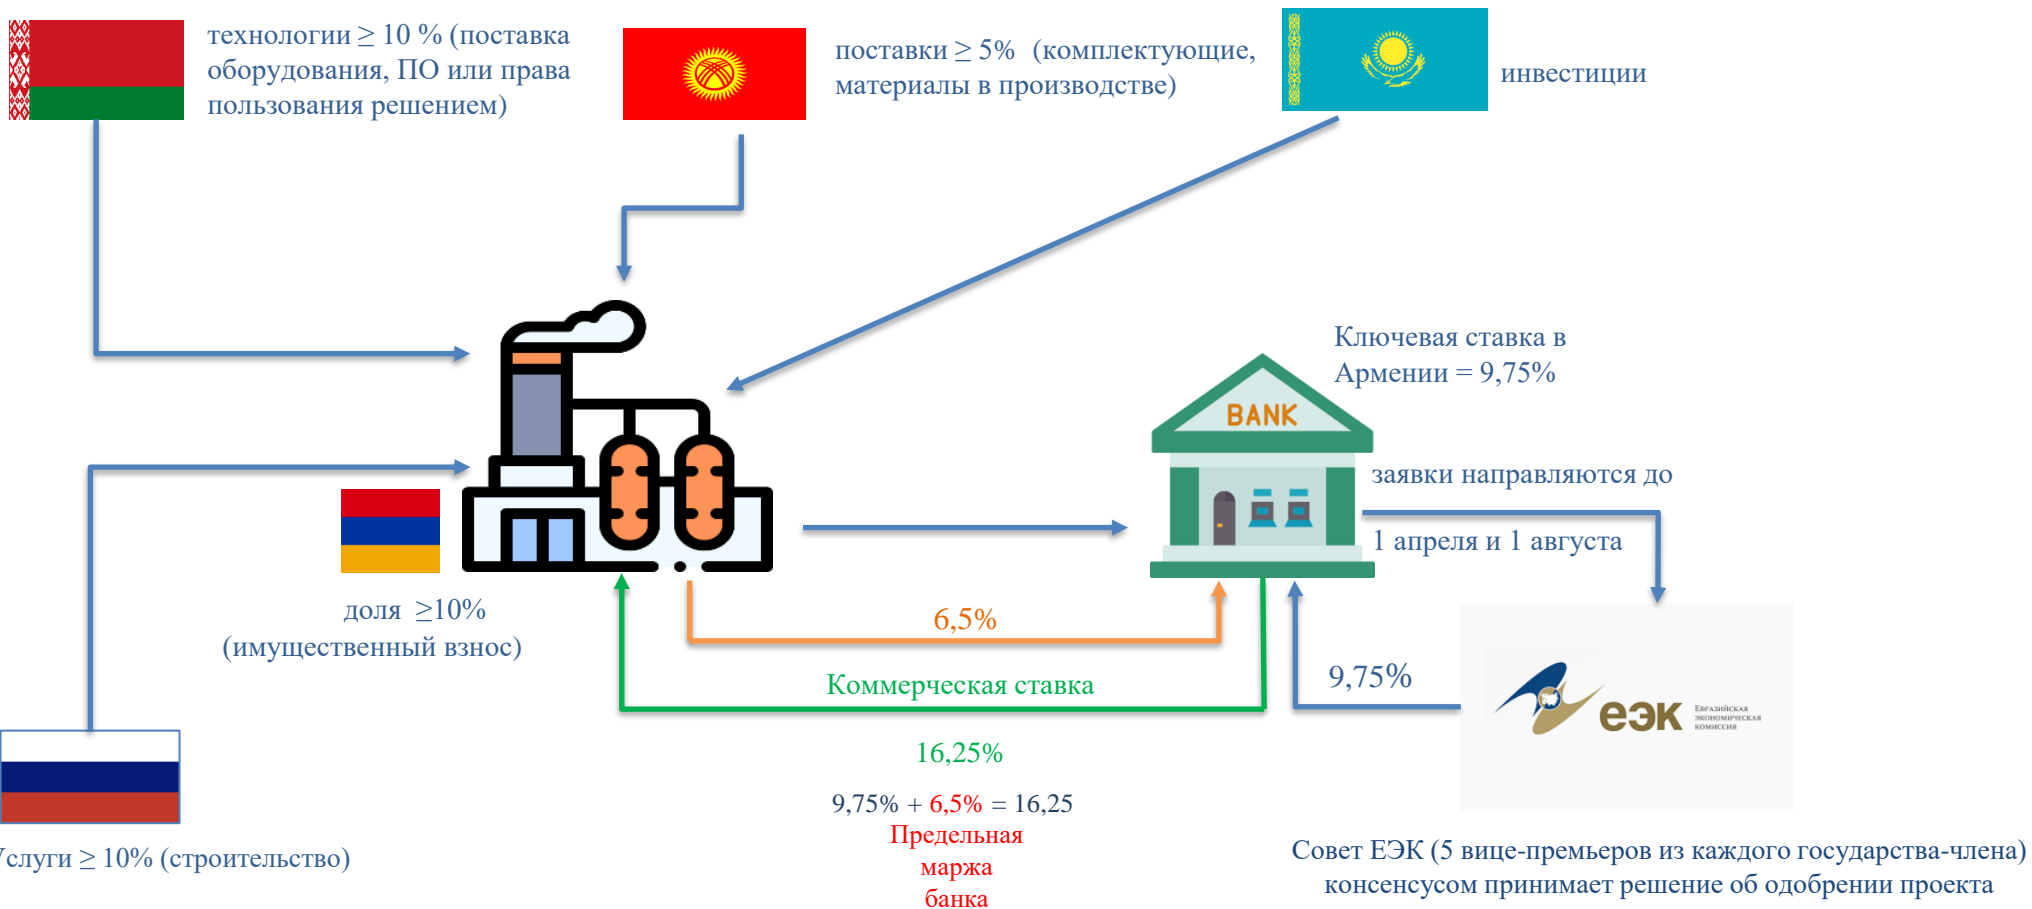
технологии ≥ 10 % (поставка оборудования, ПО или права пользования решением)

поставки ≥ 5% (комплектующие, материалы в производстве)

инвестиции

Ключевая ставка в Армении = 9,75%

BANK

заявки направляются до

1 апреля и 1 августа

доля ≥10% (имущественный взнос)

6,5%

Коммерческая ставка

9,75%

еэк Евразийская экономическая комиссия

16,25%

9,75% + 6,5% = 16,25

Предельная маржа банка

Услуги ≥ 10% (строительство)

Совет ЕЭК (5 вице-премьеров из каждого государства-члена) консенсусом принимает решение об одобрении проекта